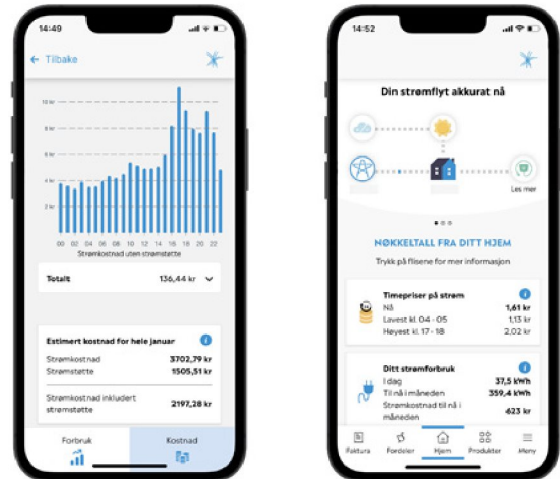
14:49

← Tilbake

10 kr
8 kr
6 kr
4 kr
2 kr

00 02 04 06 08 10 12 14 16 18 20 22
Strømkostnad uten strømstøtte

Totalt 136,44 kr

Estimert kostnad for hele januar
Strømkostnad 3702,79 kr
Strømstøtte 1505,51 kr
Strømkostnad inkludert strømstøtte 2197,28 kr

Forbruk
Kostnad

14:52

Din strømflyt akkurat nå

Les mer

NØKKELTALL FRA DITT HJEM
Trykk på flisene for mer informasjon

Timepriser på strøm
Nå 1,61 kr
Lavest kl. 04 - 05 1,13 kr
Høyest kl. 17 - 18 2,02 kr

Ditt strømforbruk
I dag 37,5 kWh
Til nå i måneden 359,4 kWh
Strømkostnad til nå i måneden 623 kr

Faktura
Fordeler
Hjem
Produkter
Meny